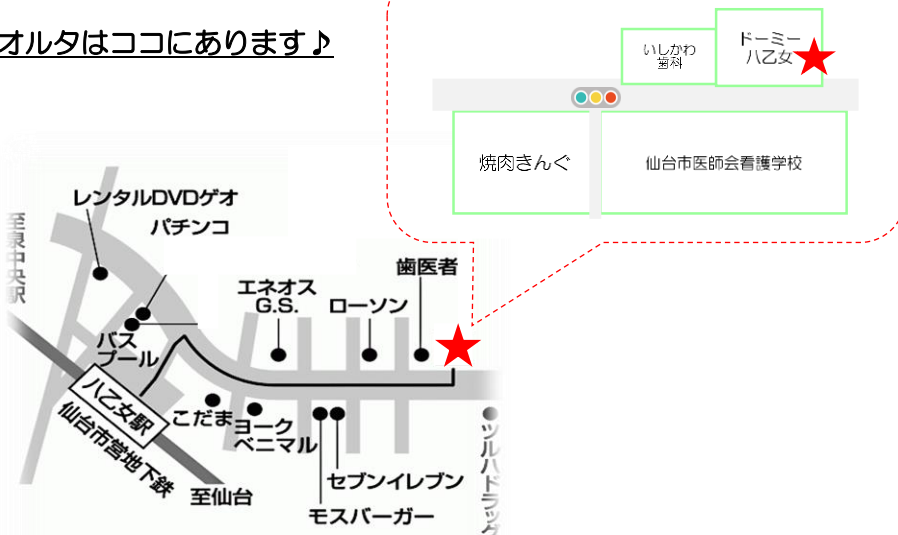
オルタはココにあります♪

いしかわ
歯科

ドーミー
八乙女

焼肉きんぐ

仙台市医師会看護学校

至泉中央駅

レンタルDVDゲオ

パチンコ

エネオス
G.S.

ローソン

歯医者

バス
プール

八乙女駅

仙台市営地下鉄

こだま

ヨーク
ベニマル

ツルハドラッグ

セブンイレブン

至仙台

モスバーガー